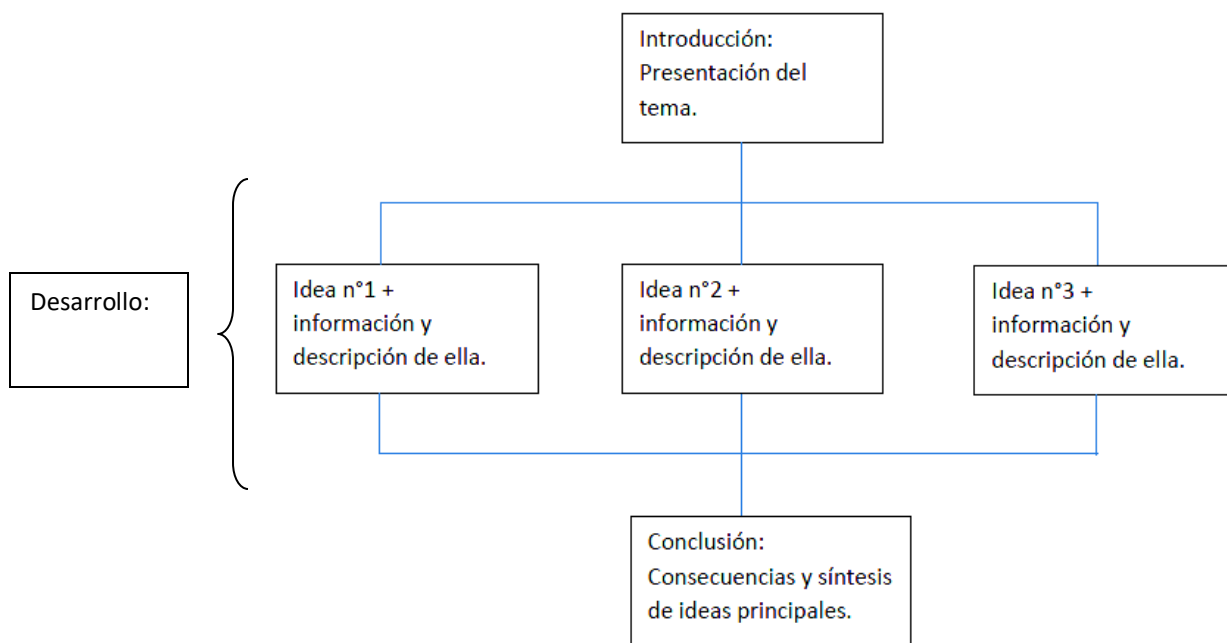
Introducción: Presentación del tema.

Desarrollo:

Idea n°1 + información y descripción de ella.

Idea n°2 + información y descripción de ella.

Idea n°3 + información y descripción de ella.

Conclusión: Consecuencias y síntesis de ideas principales.